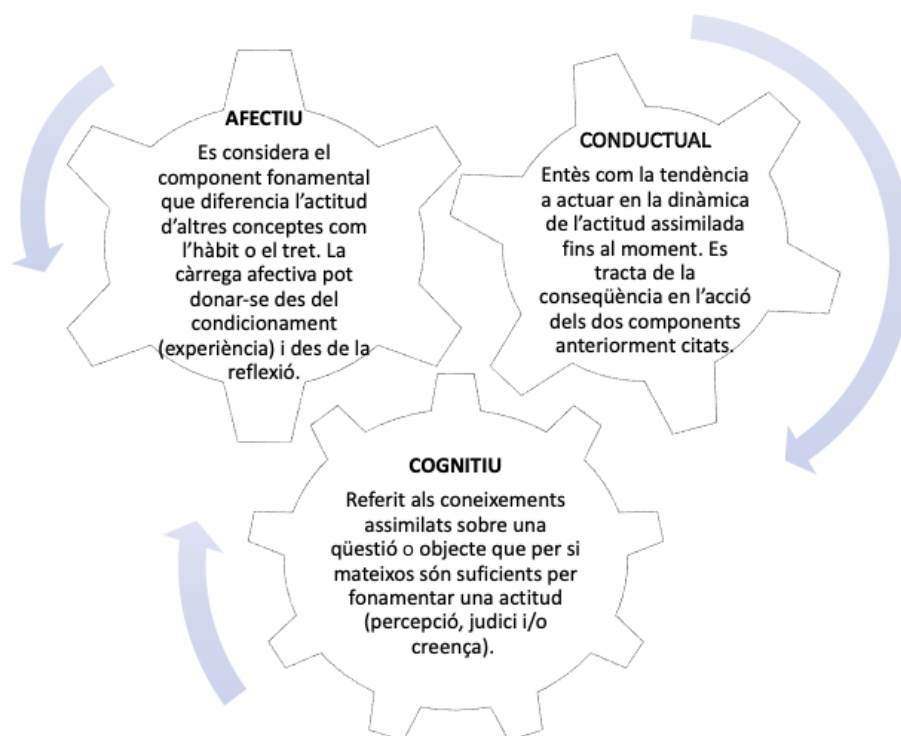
AFECTIU
Es considera el component fonamental que diferencia l'actitud d'altres conceptes com l'hàbit o el tret. La càrrega afectiva pot donar-se des del condicionament (experiència) i des de la reflexió.

CONDUCTUAL
Entès com la tendència a actuar en la dinàmica de l'actitud assimilada fins al moment. Es tracta de la conseqüència en l'acció dels dos components anteriorment citats.

COGNITIU
Referit als coneixements assimilats sobre una qüestió o objecte que per si mateixos són suficients per fonamentar una actitud (percepció, judici i/o creença).